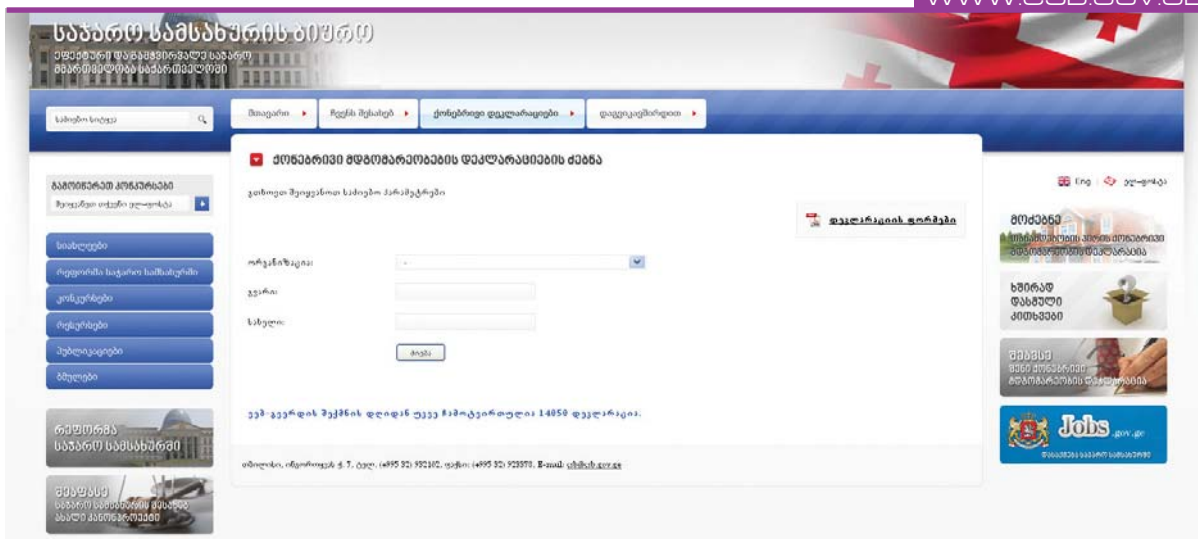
WWW.CSB.GOV.GE

საჯარო სამსახურის ბიურო
ეფექტური და გამჭვირვალე საჯარო მმართველობა საქართველოში

სამძებრო სიტყვა

მთავარი ▸ ჩვენს შესახებ ▸ ქონებრივი დეკლარაციები ▸ დაგვიკავშირდით ▸

ქონებრივი მდგომარეობის დეკლარაციების ძებნა

გთხოვთ შეიყვანოთ საძიებო პარამეტრები

დეკლარაციის ფორმები

ორგანიზაცია:
გვარი:
სახელი:
ძებნა

ვებ-გვერდის შექმნის დღიდან უკვე ჩამოტვირთულია 14850 დეკლარაცია.

თბილისი, ინგოროყვას ქ. 7, ტელ. (+995 32) 932102, ფაქსი: (+995 32) 923978, E-mail: csb@csb.gov.ge

გამოიწერეთ კონკურსები
შეიყვანეთ თქვენი ელ-ფოსტა

სიახლეები
რეფორმა საჯარო სამსახურში
კონკურსები
რესურსები
პუბლიკაციები
ბმულები

რეფორმა საჯარო სამსახურში

შეფასება საჯარო მოხელეების შეფასების ახალი კანონპროექტი

Eng | ელ-ფოსტა

მოძებნე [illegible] ქონებრივი მდგომარეობის დეკლარაცია

ხშირად დასმული კითხვები

შეავსე შენი ქონებრივი მდგომარეობის დეკლარაცია

Jobs.gov.ge
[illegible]